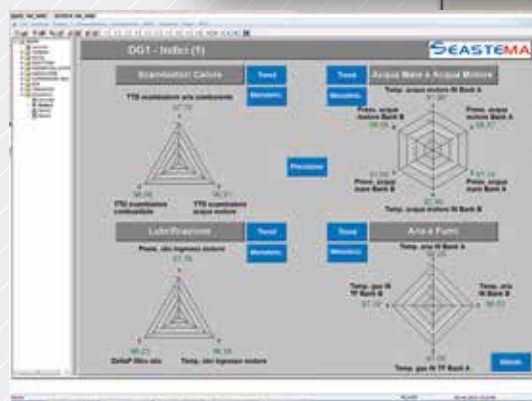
DG1 - Indici (1)

SEASTEMA

Scambiatori Calore

Trend

Manutenz.

TTD scambiatore aria comburente

97.70

96.04

95.91

TTD scambiatore combustibile

TTD scambiatore acqua motore

Trend

Manutenz.

Acqua Mare e Acqua Motore

Temp. acqua motore IN Bank A

97.90

Press. acqua motore IN Bank B

96.09

Press. acqua motore IN Bank A

96.97

Press. acqua mare Bank B

Press. acqua mare Bank A

97.14

92.96

Temp. acqua motore IN Bank B

Previsione

Lubrificazione

Trend

Manutenz.

Press. olio ingresso motore

97.18

96.23

96.39

DeltaP filtro olio

Temp. olio ingresso motore

Trend

Manutenz.

Aria e Fumi

Temp. aria IN Bank A

Temp. aria IN TF Bank B

Temp. aria IN Bank B

97.16

96.63

Temp. gas IN TF Bank A

Uscita